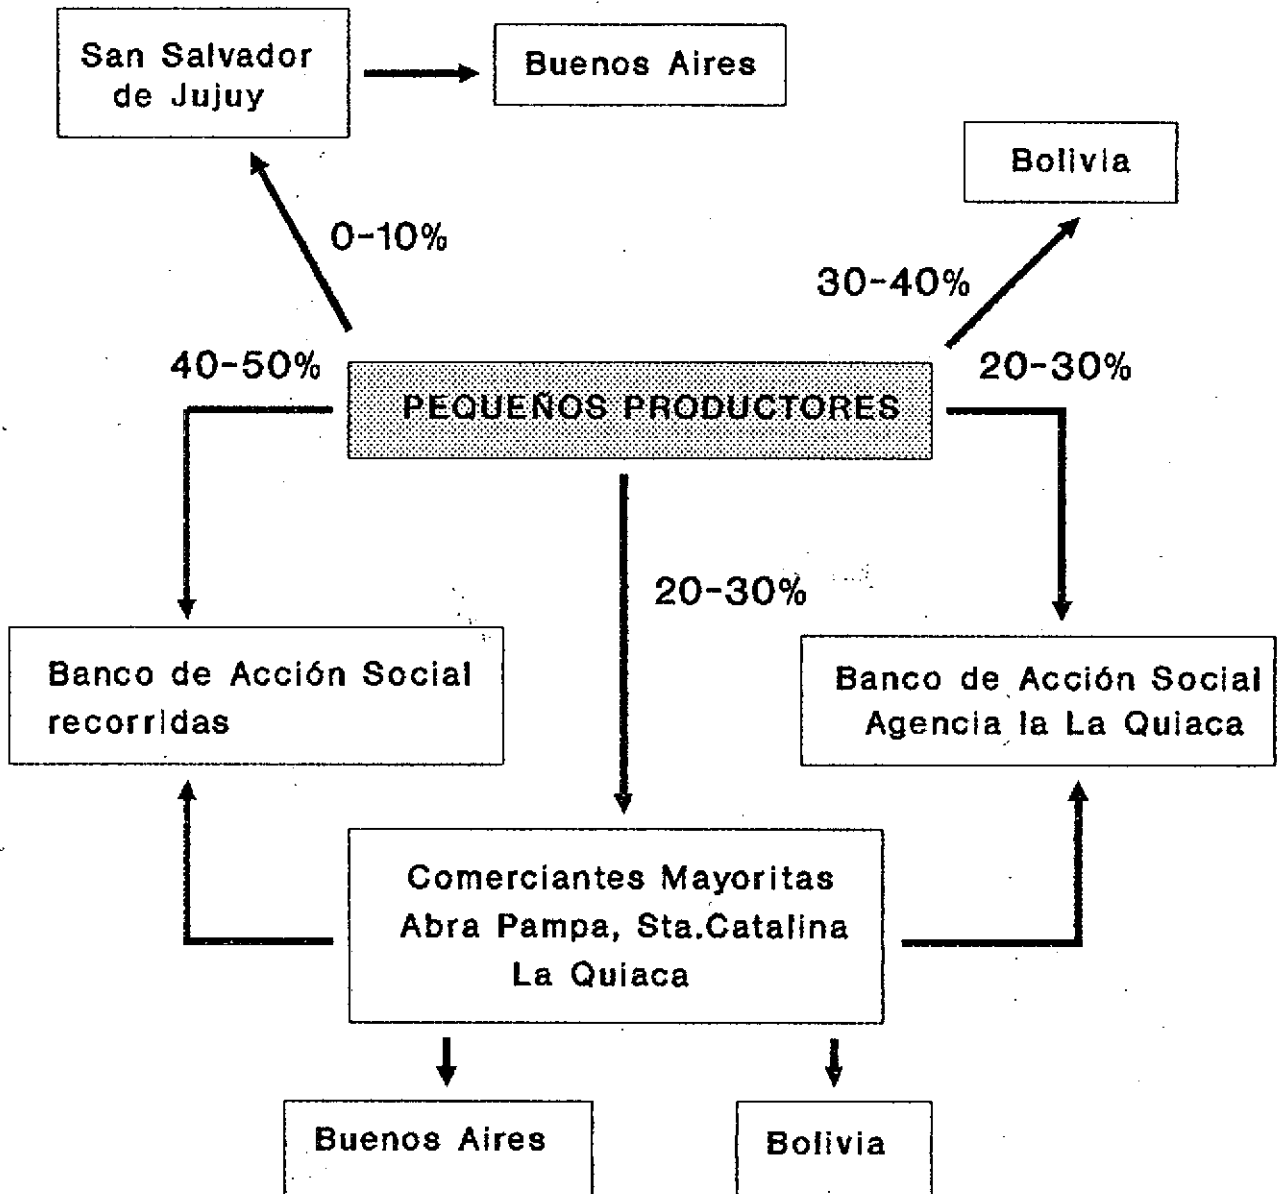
San Salvador de Jujuy

Buenos Aires

Bolivia

0-10%

30-40%

40-50%

PEQUEÑOS PRODUCTORES

20-30%

20-30%

Banco de Acción Social recorridas

Banco de Acción Social Agencia la La Quiaca

Comerciantes Mayoritas Abra Pampa, Sta.Catalina La Quiaca

Buenos Aires

Bolivia